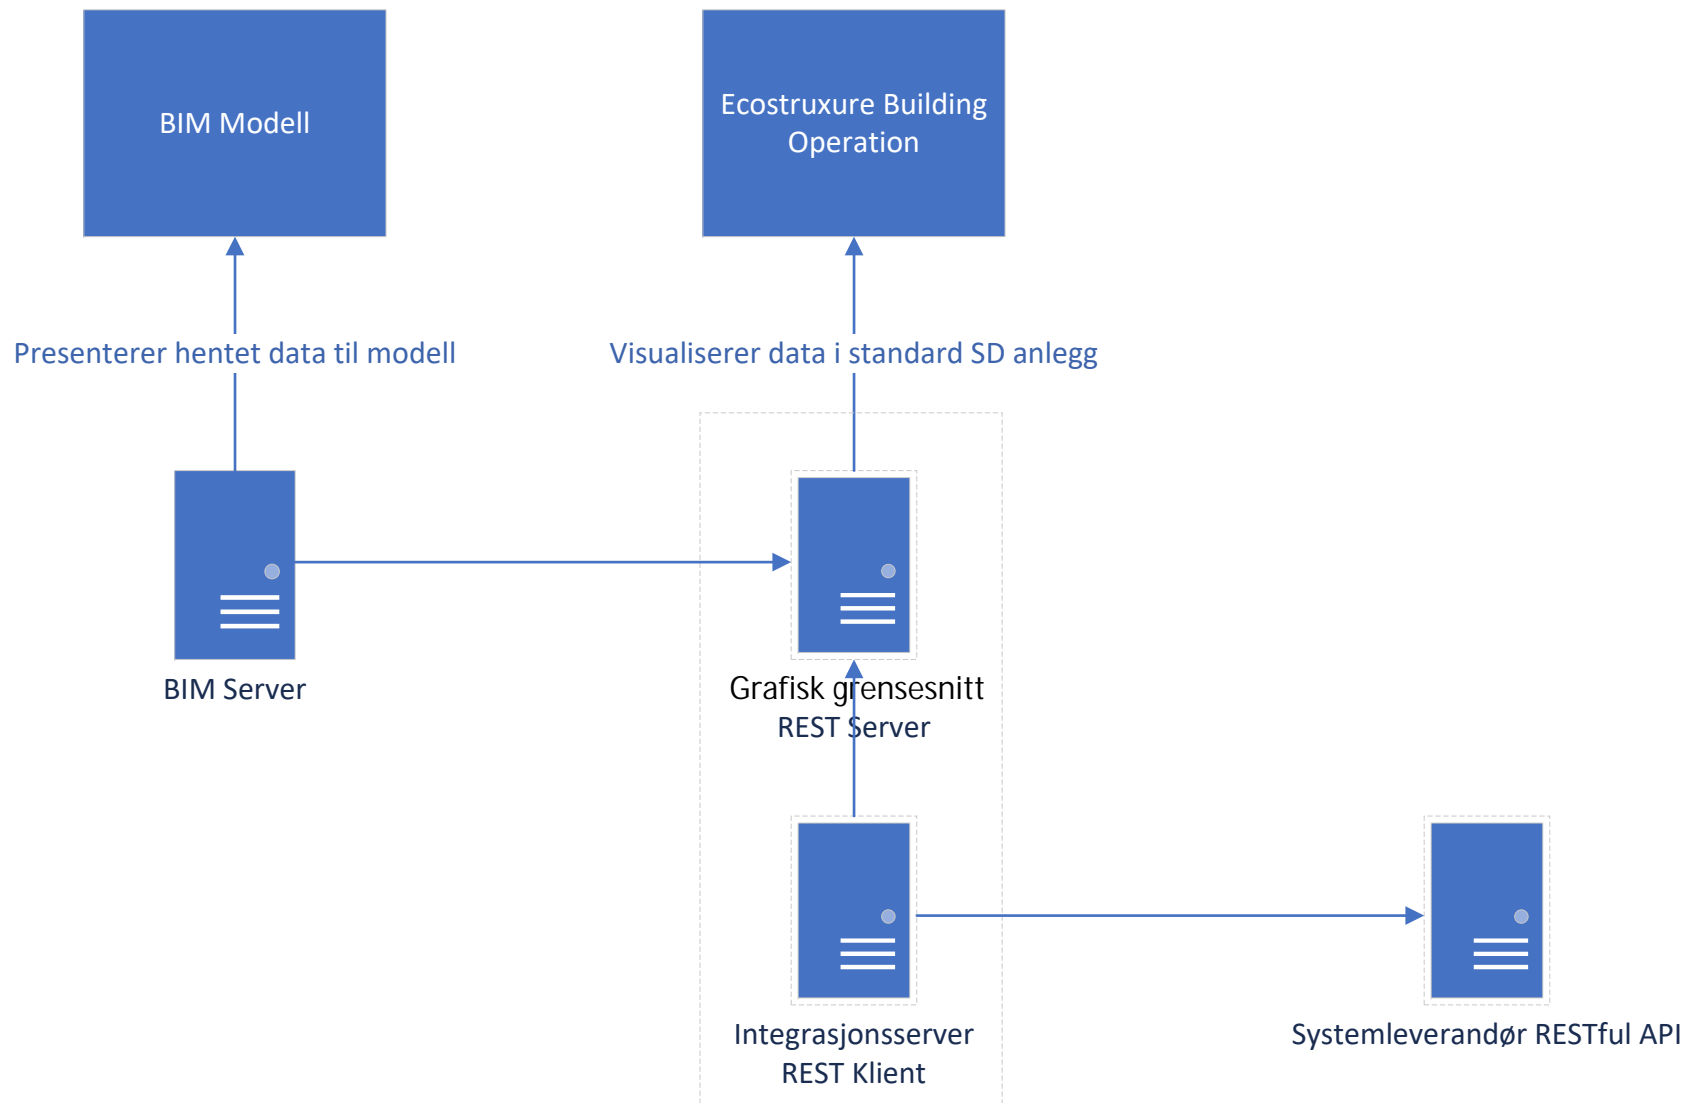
BIM Modell

Ecostruxure Building Operation

Presenterer hentet data til modell

Visualiserer data i standard SD anlegg

BIM Server

Grafisk grensesnitt
REST Server

Integrasjonsserver
REST Klient

Systemleverandør RESTful API